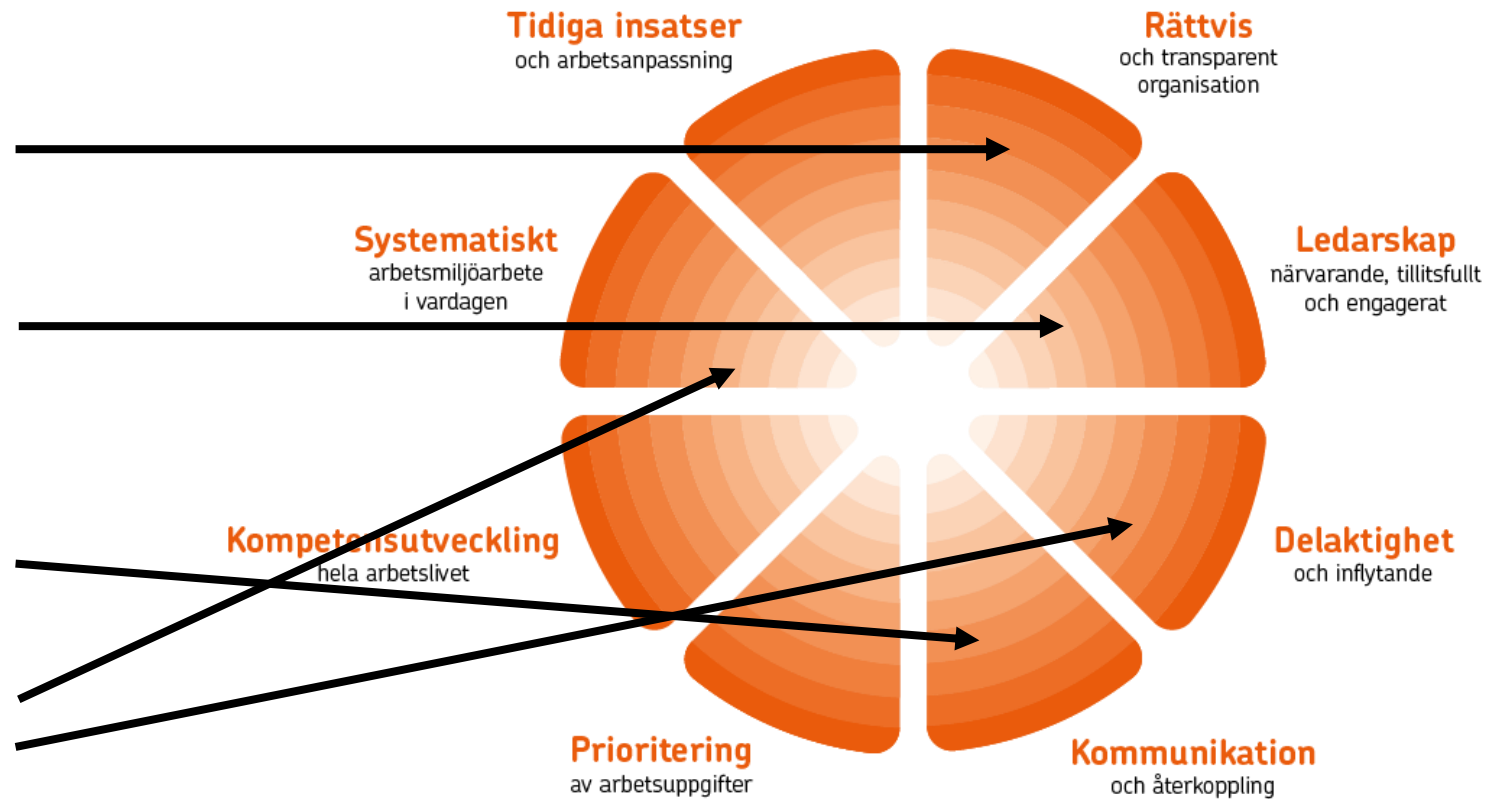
Tidiga insatser
och arbetsanpassning

Rättvis
och transparent organisation

Systematiskt
arbetsmiljöarbete i vardagen

Ledarskap
närvarande, tillitsfullt och engagerat

Kompetensutveckling
hela arbetslivet

Delaktighet
och inflytande

Prioritering
av arbetsuppgifter

Kommunikation
och återkoppling